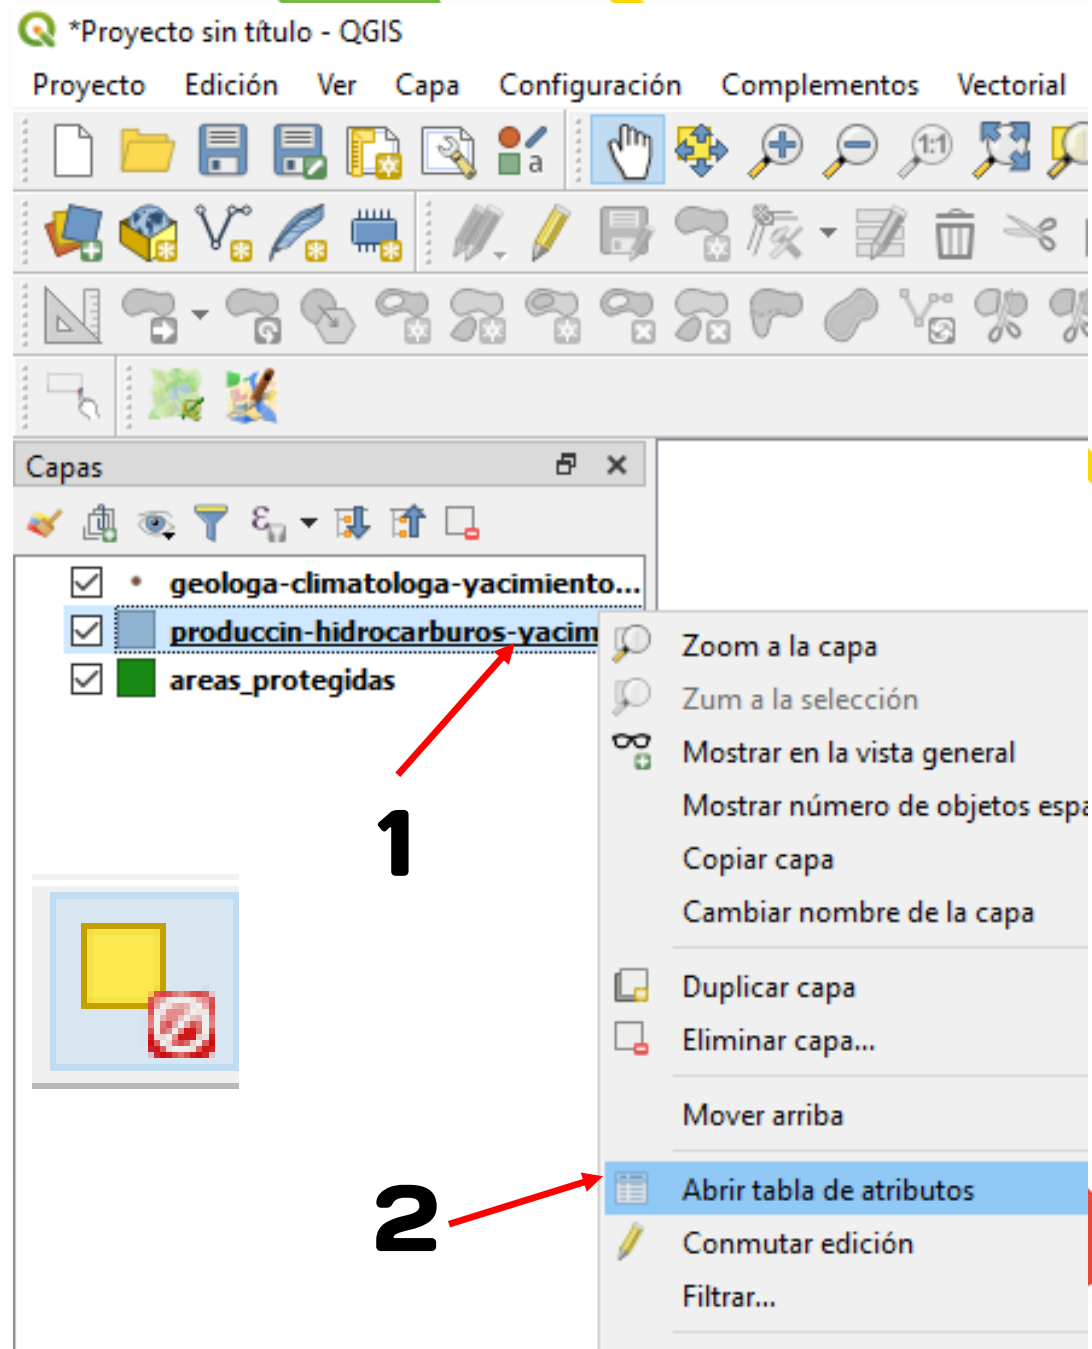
*Proyecto sin título - QGIS

Proyecto Edición Ver Capa Configuración Complementos Vectorial

a

1:1

Capas

geologa-climatologa-yacimiento...
produccin-hidrocarburos-yacim
areas_protegidas

1

Zoom a la capa
Zum a la selección
Mostrar en la vista general
Mostrar número de objetos espa
Copiar capa
Cambiar nombre de la capa
Duplicar capa
Eliminar capa...
Mover arriba
Abrir tabla de atributos
Conmutar edición
Filtrar...

2